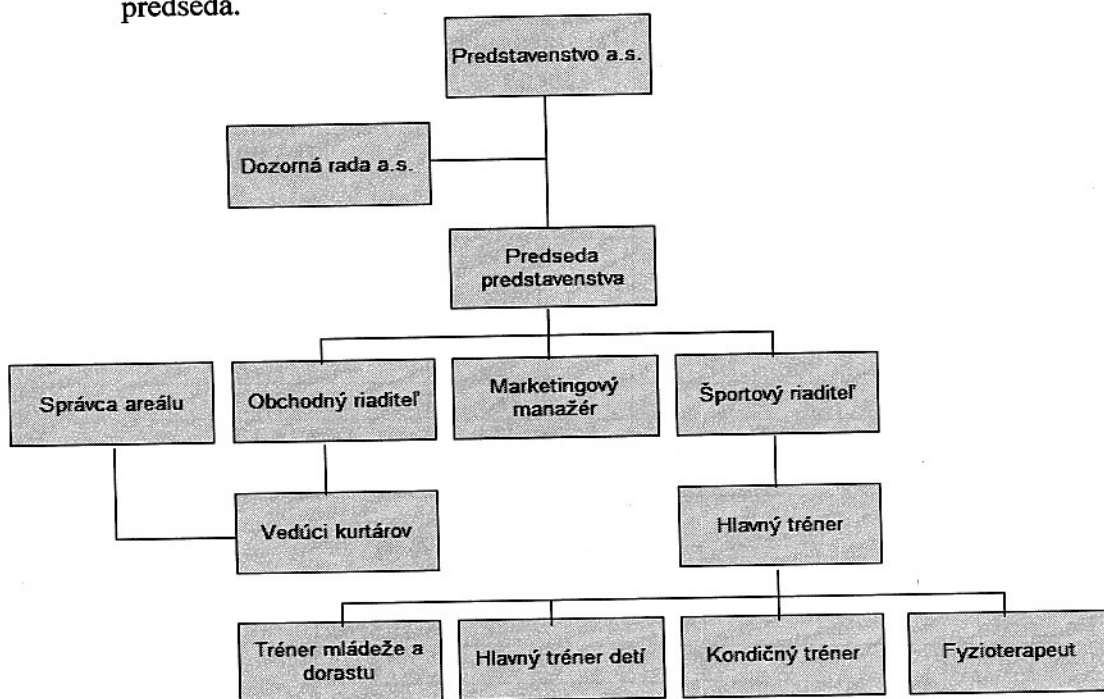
predseda.

Predstavenstvo a.s.

Dozorná rada a.s.

Predseda predstavenstva

Správca areálu

Obchodný riaditeľ

Marketingový manažér

Športový riaditeľ

Vedúci kurtárov

Hlavný tréner

Tréner mládeže a dorastu

Hlavný tréner detí

Kondičný tréner

Fyzioterapeut